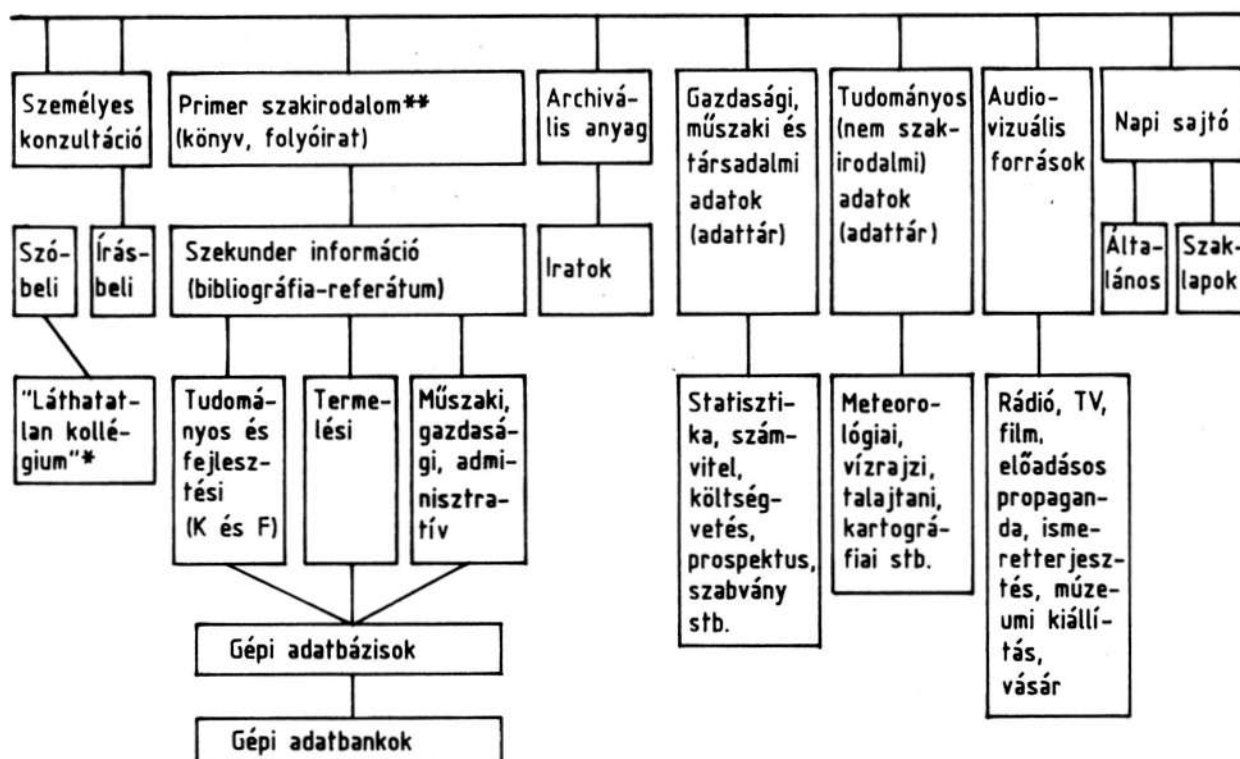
Személyes konzultáció

Szóbeli

Írásbeli

"Láthatatlan kollégium"*

Primer szakirodalom** (könyv, folyóirat)

Szekunder információ (bibliográfia-referátum)

Tudományos és fejlesztési (K és F)

Termelési

Műszaki, gazdasági, adminisztratív

Gépi adatbázisok

Gépi adatbankok

Archiválís anyag

Iratok

Gazdasági, műszaki és társadalmi adatok (adattár)

Statisztika, számvitel, költségvetés, prospektus, szabvány stb.

Tudományos (nem szakirodalmi) adatok (adattár)

Meteorológiai, vízrajzi, talajtani, kartográfiai stb.

Audiovizuális források

Rádió, TV, film, előadásos propaganda, ismeretterjesztés, múzeumi kiállítás, vásár

Napi sajtó

Általános

Szaklapok